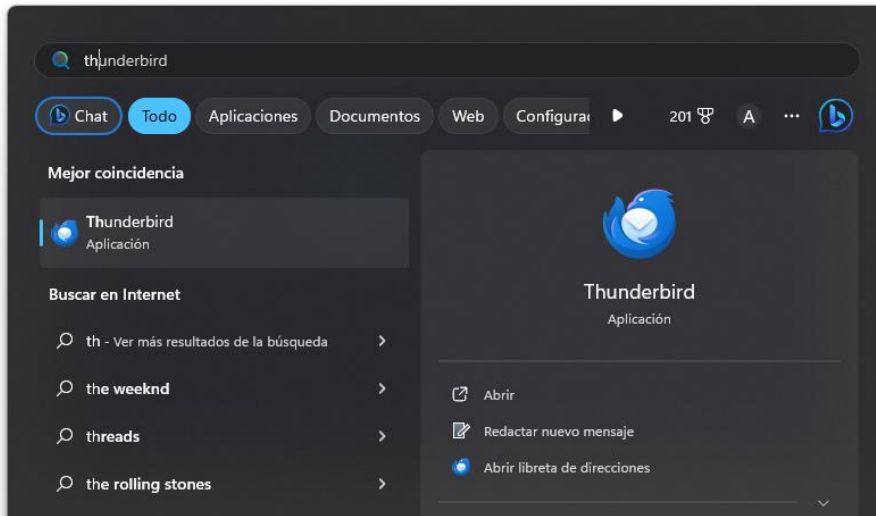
thunderbird

Chat Todo Aplicaciones Documentos Web Configura 201 A ···

Mejor coincidencia

Thunderbird
Aplicación

Buscar en Internet

th - Ver más resultados de la búsqueda

the weeknd

threads

the rolling stones

Thunderbird
Aplicación

Abrir

Redactar nuevo mensaje

Abrir libreta de direcciones